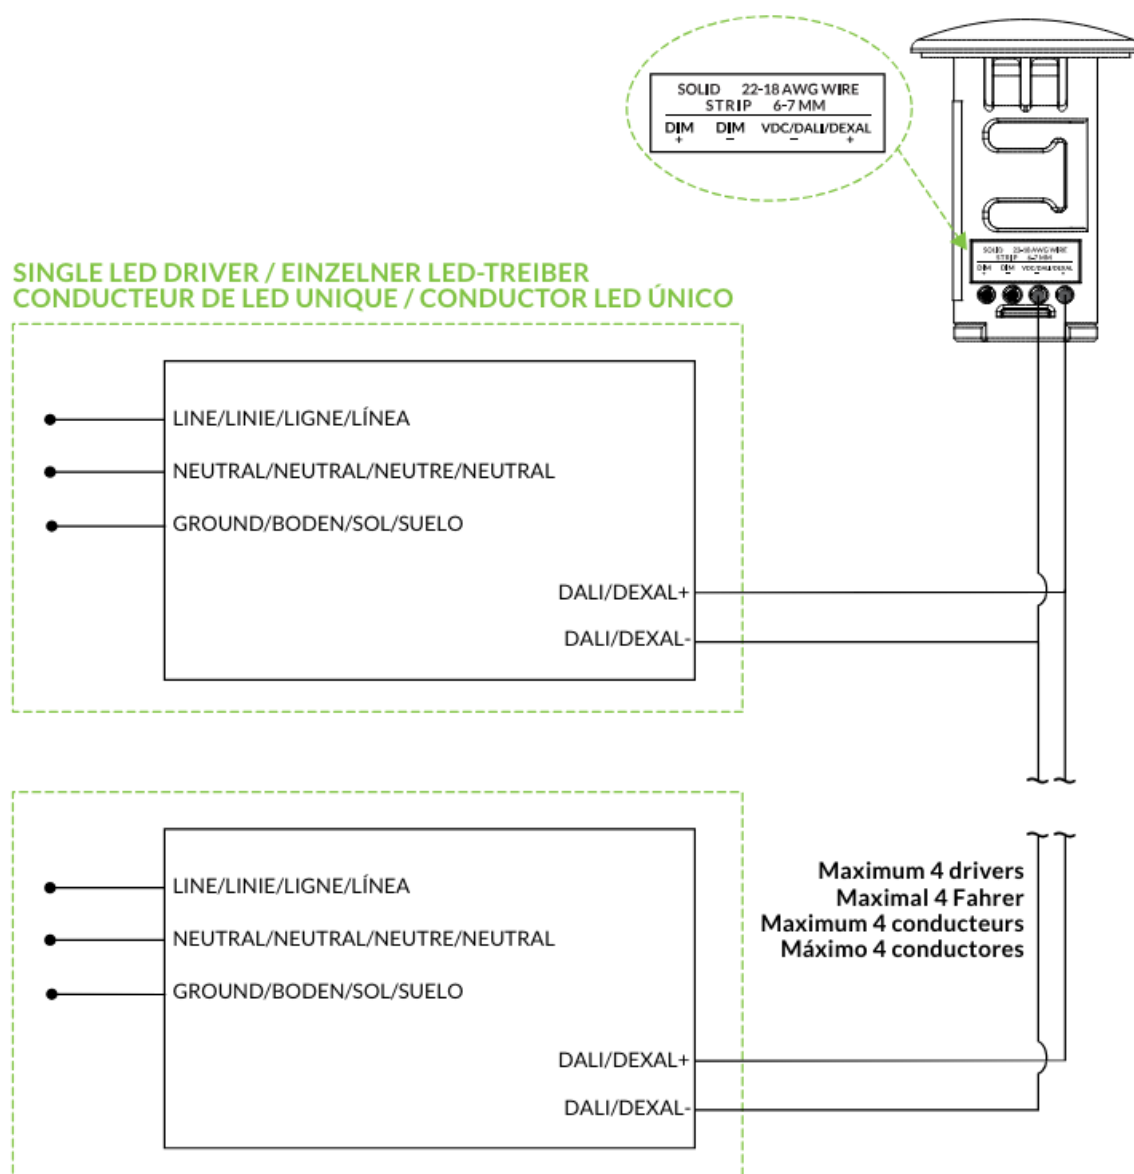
SOLID 22-18 AWG WIRE
STRIP 6-7 MM
DIM + DIM − VDC/DALI/DEXAL − +

SOLID 22-18 AWG WIRE
STRIP 6-7 MM
DIM DIM VDC/DALI/DEXAL

SINGLE LED DRIVER / EINZELNER LED-TREIBER
CONDUCTEUR DE LED UNIQUE / CONDUCTOR LED ÚNICO

LINE/LINIE/LIGNE/LÍNEA
NEUTRAL/NEUTRAL/NEUTRE/NEUTRAL
GROUND/BODEN/SOL/SUELO
DALI/DEXAL+
DALI/DEXAL-

LINE/LINIE/LIGNE/LÍNEA
NEUTRAL/NEUTRAL/NEUTRE/NEUTRAL
GROUND/BODEN/SOL/SUELO
DALI/DEXAL+
DALI/DEXAL-

Maximum 4 drivers
Maximal 4 Fahrer
Maximum 4 conducteurs
Máximo 4 conductores